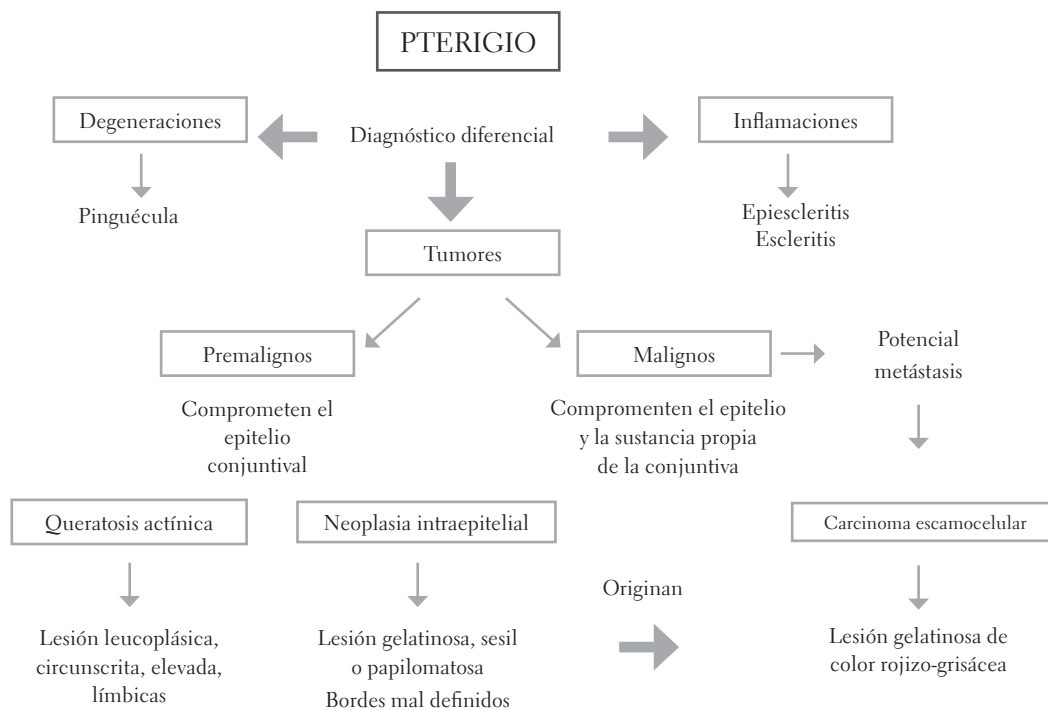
PTERIGIO

Degeneraciones

Diagnóstico diferencial

Inflamaciones

Pinguécula

Epiescleritis
Escleritis

Tumores

Premalignos

Malignos

Potencial metástasis

Comprometen el epitelio conjuntival

Compromenten el epitelio y la sustancia propia de la conjuntiva

Queratosis actínica

Neoplasia intraepitelial

Carcinoma escamocelular

Originan

Lesión leucoplásica, circunscrita, elevada, límbicas

Lesión gelatinosa, sesil o papilomatosa
Bordes mal definidos

Lesión gelatinosa de color rojizo-grisácea